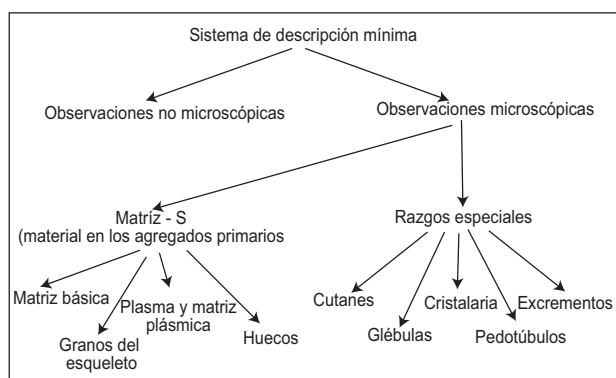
Sistema de descripción mínima

Observaciones no microscópicas

Observaciones microscópicas

Matríz - S
(material en los agregados primarios

Razgos especiales

Matriz básica

Granos del esqueleto

Plasma y matriz plásmica

Huecos

Cutanes

Glébulas

Cristalaria

Pedotúbulos

Excrementos